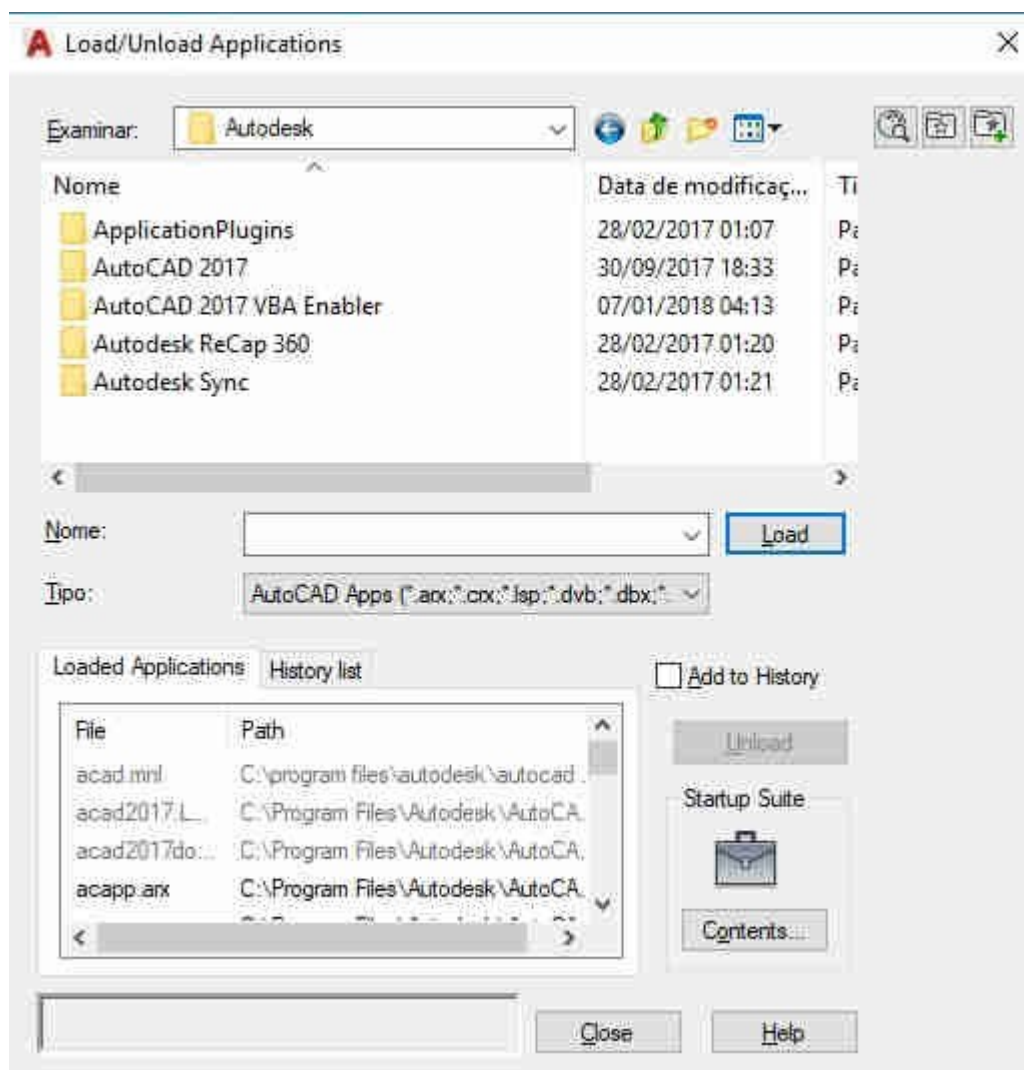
Load/Unload Applications

Examinar: Autodesk

| Nome | Data de modificaç... | Ti |
|---|---|---|
| ApplicationPlugins | 28/02/2017 01:07 | Pa |
| AutoCAD 2017 | 30/09/2017 18:33 | Pa |
| AutoCAD 2017 VBA Enabler | 07/01/2018 04:13 | Pa |
| Autodesk ReCap 360 | 28/02/2017 01:20 | Pa |
| Autodesk Sync | 28/02/2017 01:21 | Pa |

Nome:
Load

Tipo: AutoCAD Apps (*.arx;*.crx;*.lsp;*.dvb;*.dbx;*.

Loaded Applications History list

Add to History

| File | Path |
|---|---|
| acad.mnl | C:\program files\autodesk\autocad |
| acad2017.L... | C:\Program Files\Autodesk\AutoCA |
| acad2017do... | C:\Program Files\Autodesk\AutoCA |
| acapp.arx | C:\Program Files\Autodesk\AutoCA |

Unload

Startup Suite

Contents...

Close Help